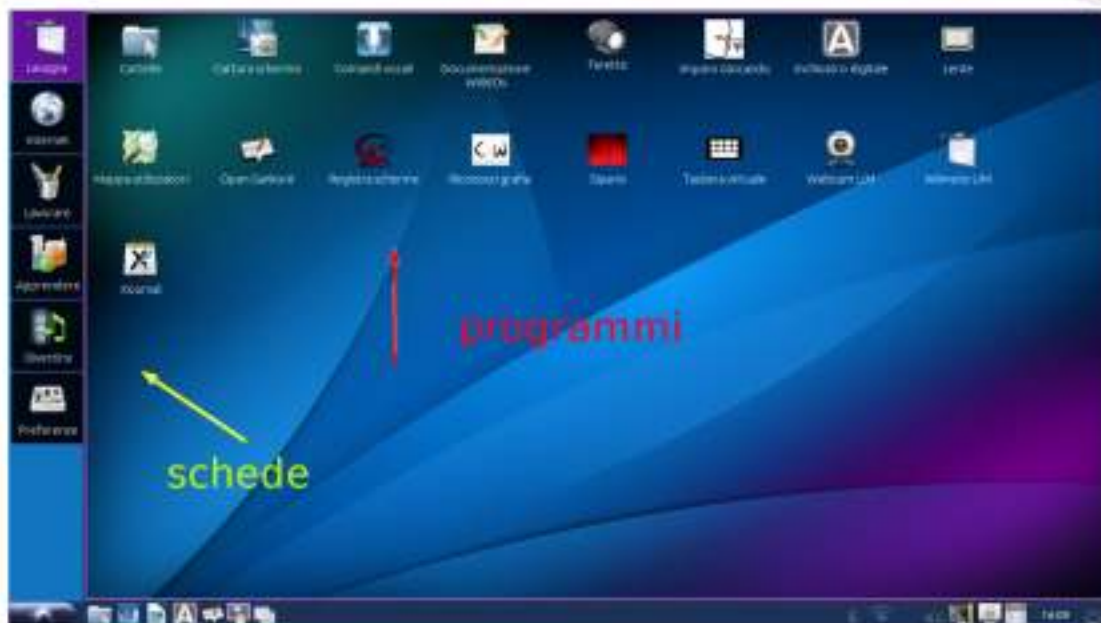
Lavagna
Internet
Lavorare
Apprendere
Divertirsi
Preferenze

Cartelle
Cattura schermo
Comandi vocali
Documentazione WiBEDs
Faretto
Impara Giocando
Inchiostro digitale
Lente

Mappa strutturata
Open Sankoré
Registra schermo
Riconoscigrafia
Sipario
Tastiera virtuale
Webcam LIM
Widgets LIM

Xournal

programmi

schede

14:09